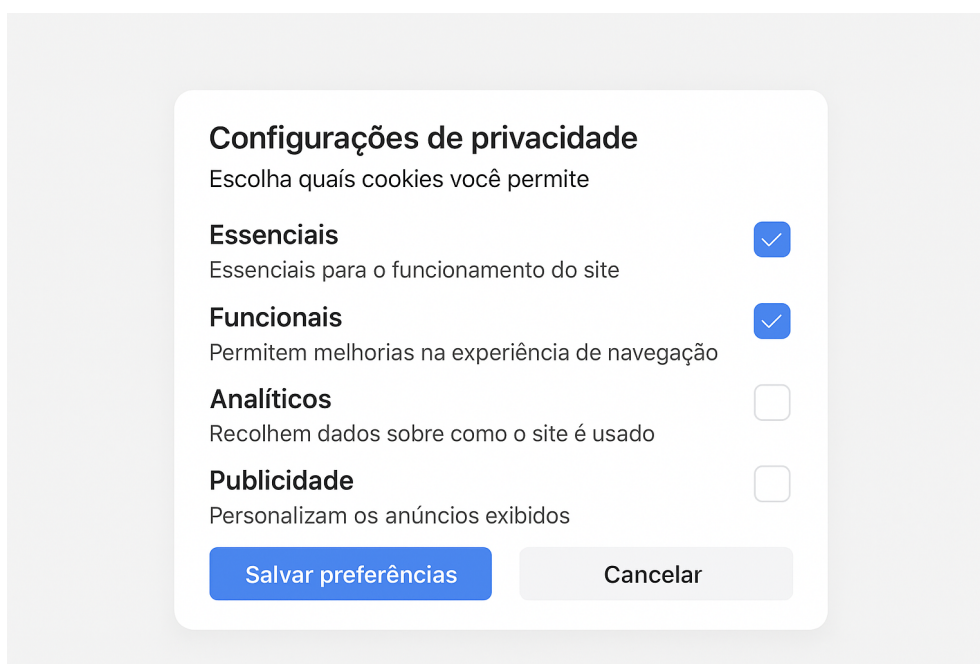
Configurações de privacidade

Escolha quais cookies você permite

Essenciais
Essenciais para o funcionamento do site

Funcionais
Permitem melhorias na experiência de navegação

Analíticos
Recolhem dados sobre como o site é usado

Publicidade
Personalizam os anúncios exibidos

Salvar preferências

Cancelar